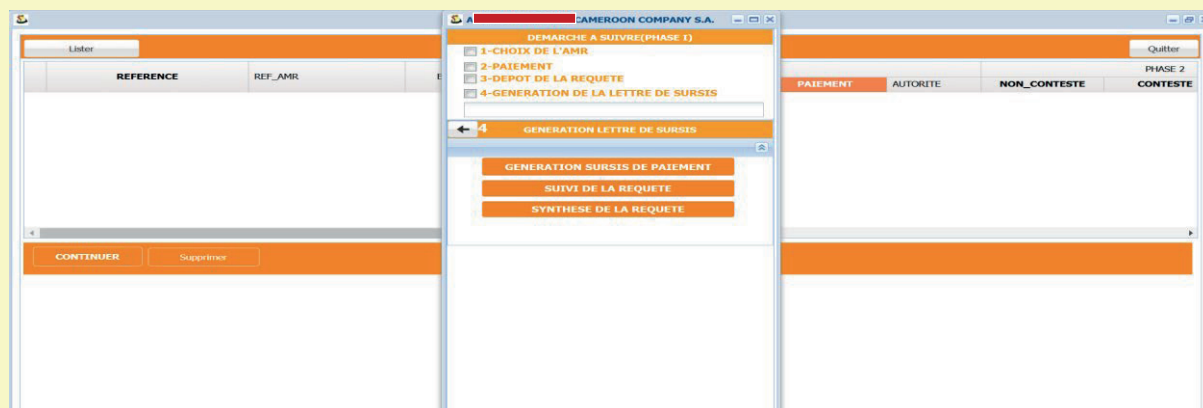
A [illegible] CAMEROON COMPANY S.A.

Lister

Quitter

REFERENCE | REF_AMR | E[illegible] | PAIEMENT | AUTORITE | NON_CONTESTE | CONTESTE

PHASE 2

DEMARCHE A SUIVRE(PHASE I)

1-CHOIX DE L'AMR

2-PAIEMENT

3-DEPOT DE LA REQUETE

4-GENERATION DE LA LETTRE DE SURSIS

4

GENERATION LETTRE DE SURSIS

GENERATION SURSIS DE PAIEMENT

SUIVI DE LA REQUETE

SYNTHESE DE LA REQUETE

CONTINUER

Supprimer